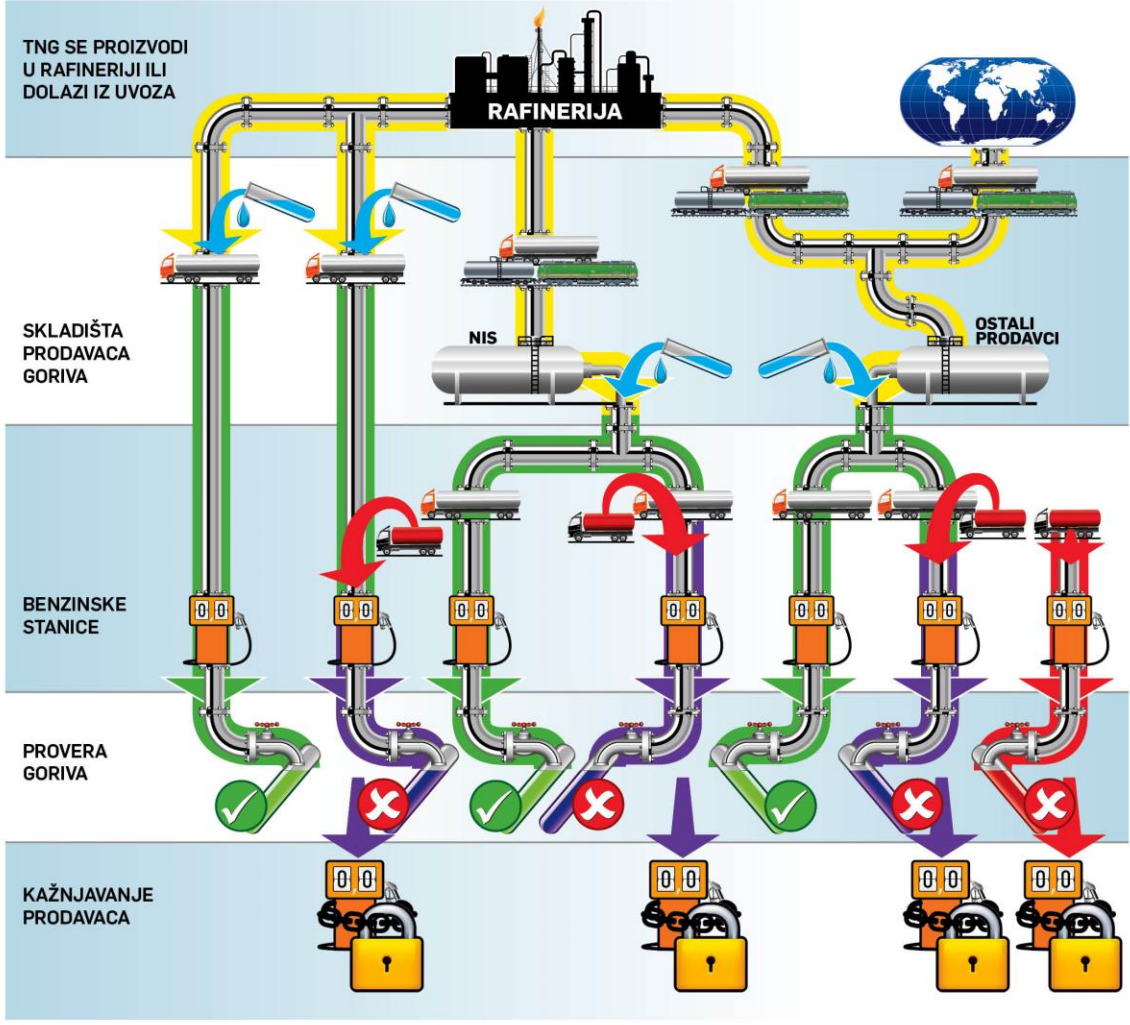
TNG SE PROIZVODI U RAFINERIJI ILI DOLAZI IZ UVOZA

RAFINERIJA

SKLADIŠTA PRODAVACA GORIVA

NIS

OSTALI PRODAVCI

BENZINSKE STANICE

00

00

00

00

00

00

00

PROVERA GORIVA

KAŽNJAVANJE PRODAVACA

00

00

00

00